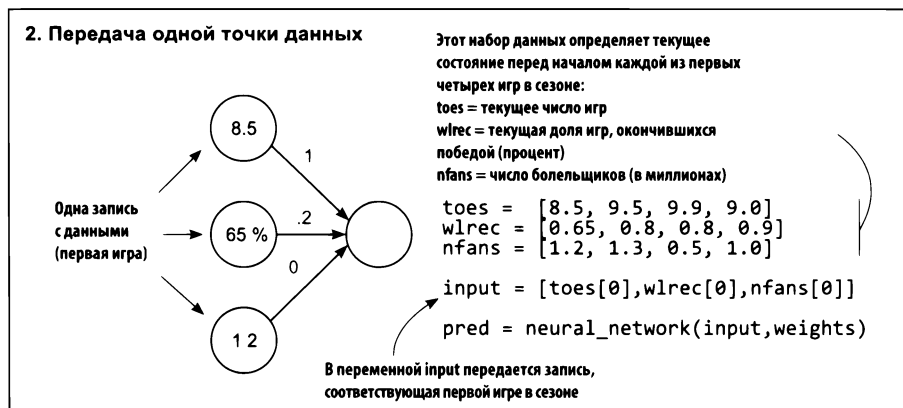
2. Передача одной точки данных

Этот набор данных определяет текущее состояние перед началом каждой из первых четырех игр в сезоне:
toes = текущее число игр
wlrec = текущая доля игр, окончившихся победой (процент)
nfans = число болельщиков (в миллионах)

Одна запись с данными (первая игра)

8.5

65 %

1 2

1

.2

0

toes =  [8.5, 9.5, 9.9, 9.0]
wlrec = [0.65, 0.8, 0.8, 0.9]
nfans = [1.2, 1.3, 0.5, 1.0]

input = [toes[0],wlrec[0],nfans[0]]

pred = neural_network(input,weights)

В переменной input передается запись, соответствующая первой игре в сезоне